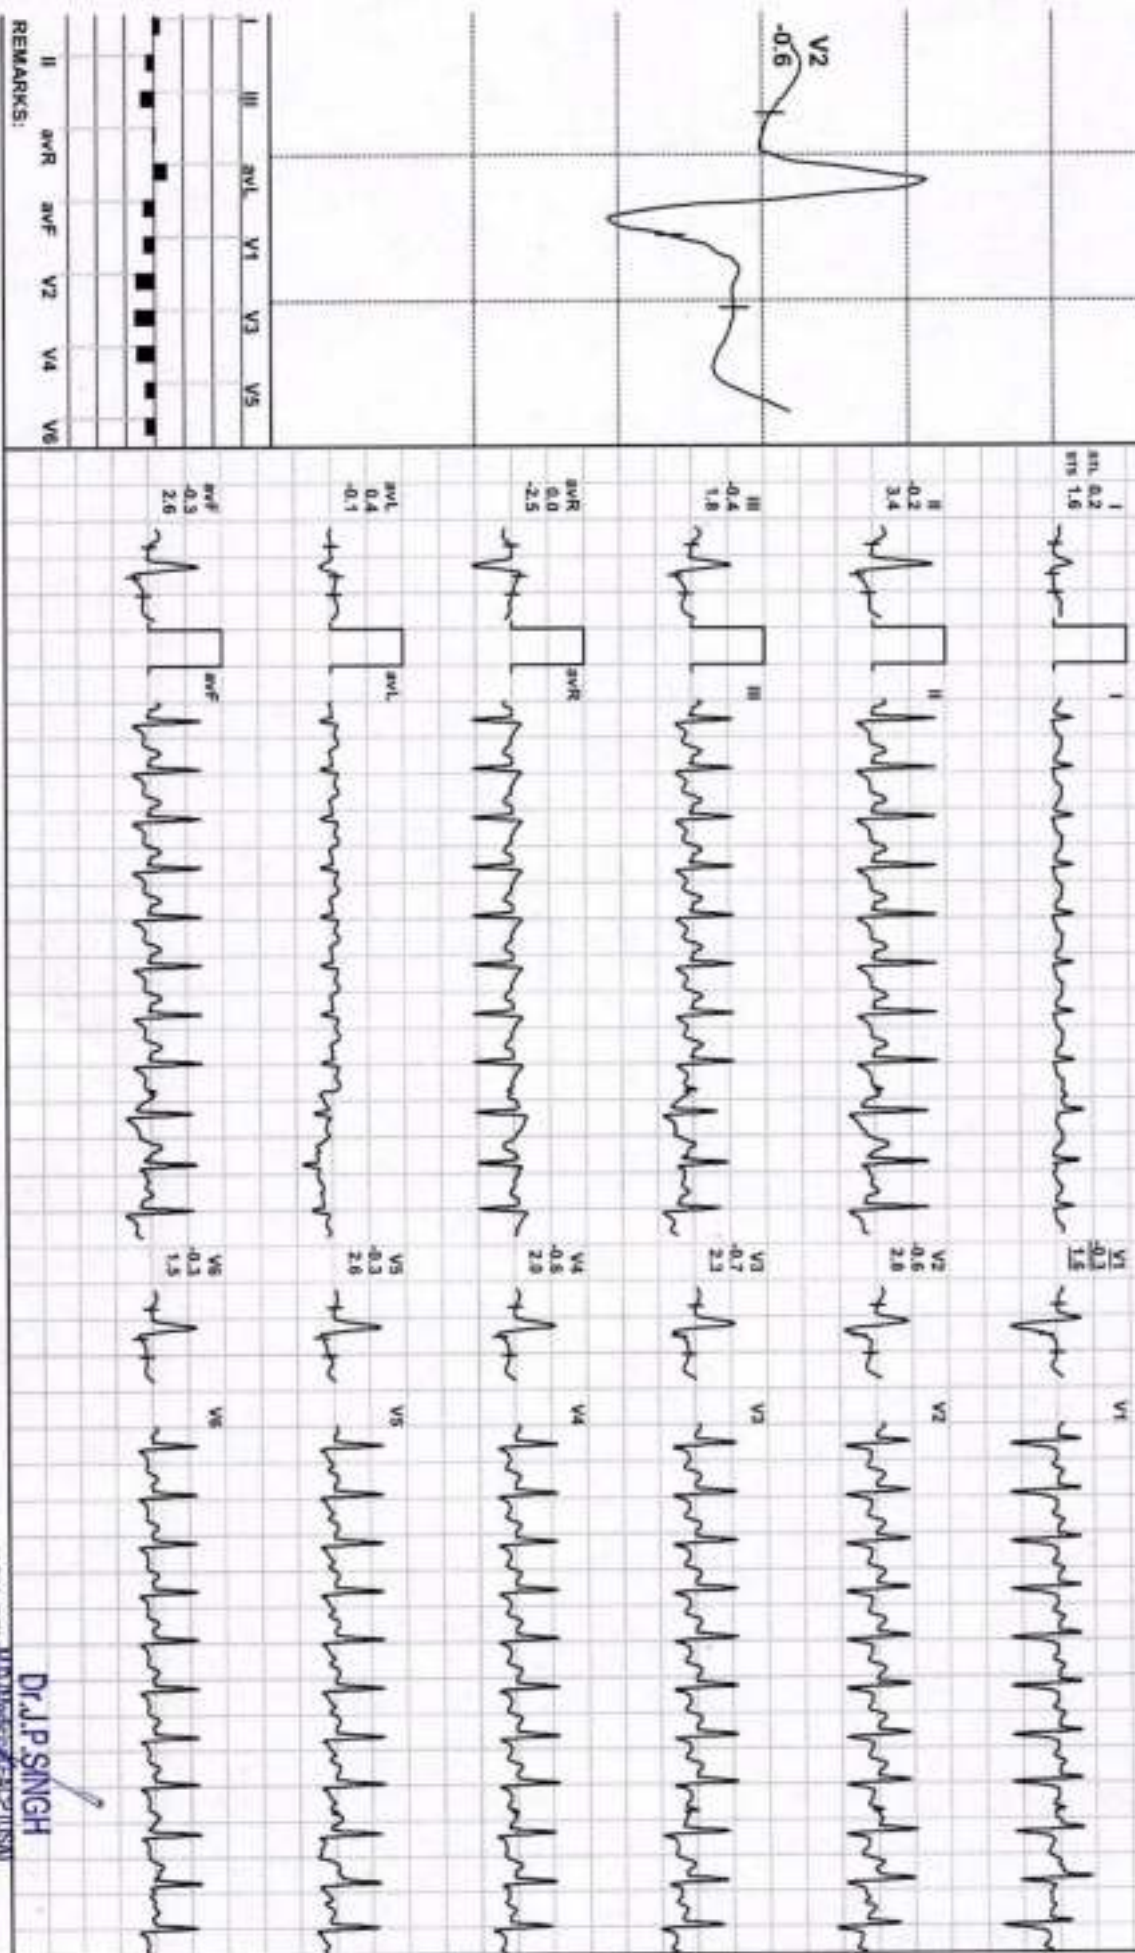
V2
-0.6

I
ST-L 0.2
STS 1.6

II
-0.2
3.4

III
-0.4
1.8

aVR
0.0
-2.5

aVL
0.4
-0.1

aVF
-0.3
2.6

I

II

III

aVR

aVL

aVF

V1
-0.3
1.5

V2
-0.6
2.8

V3
-0.7
2.3

V4
-0.5
2.9

V5
-0.3
2.6

V6
-0.3
1.5

V1

V2

V3

V4

V5

V6

I III aVL V1 V3 V5

II aVR aVF V2 V4 V6

REMARKS:

Dr.J.P.SINGH
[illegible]